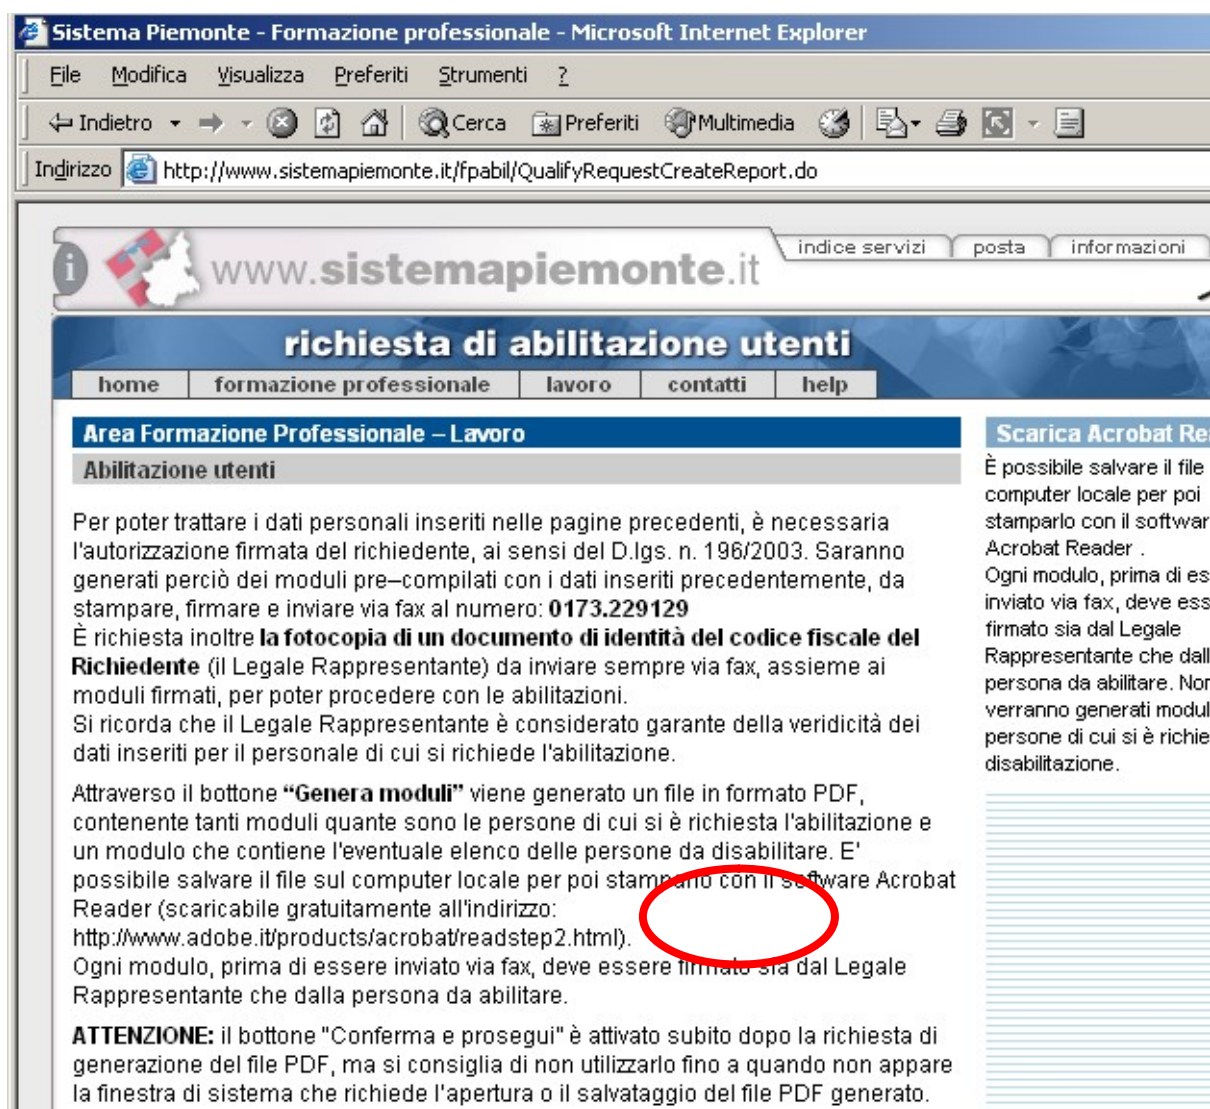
Sistema Piemonte - Formazione professionale - Microsoft Internet Explorer

File Modifica Visualizza Preferiti Strumenti ?

Indietro Cerca Preferiti Multimedia

Indirizzo http://www.sistemapiemonte.it/fpabil/QualifyRequestCreateReport.do

www.sistemapiemonte.it

indice servizi posta informazioni

richiesta di abilitazione utenti

home formazione professionale lavoro contatti help

Area Formazione Professionale – Lavoro

Abilitazione utenti

Per poter trattare i dati personali inseriti nelle pagine precedenti, è necessaria l'autorizzazione firmata del richiedente, ai sensi del D.lgs. n. 196/2003. Saranno generati perciò dei moduli pre–compilati con i dati inseriti precedentemente, da stampare, firmare e inviare via fax al numero: **0173.229129**
È richiesta inoltre **la fotocopia di un documento di identità del codice fiscale del Richiedente** (il Legale Rappresentante) da inviare sempre via fax, assieme ai moduli firmati, per poter procedere con le abilitazioni.
Si ricorda che il Legale Rappresentante è considerato garante della veridicità dei dati inseriti per il personale di cui si richiede l'abilitazione.

Attraverso il bottone **"Genera moduli"** viene generato un file in formato PDF, contenente tanti moduli quante sono le persone di cui si è richiesta l'abilitazione e un modulo che contiene l'eventuale elenco delle persone da disabilitare. E' possibile salvare il file sul computer locale per poi stamparlo con il software Acrobat Reader (scaricabile gratuitamente all'indirizzo: http://www.adobe.it/products/acrobat/readstep2.html).
Ogni modulo, prima di essere inviato via fax, deve essere firmato sia dal Legale Rappresentante che dalla persona da abilitare.

**ATTENZIONE:** il bottone "Conferma e prosegui" è attivato subito dopo la richiesta di generazione del file PDF, ma si consiglia di non utilizzarlo fino a quando non appare la finestra di sistema che richiede l'apertura o il salvataggio del file PDF generato.

Scarica Acrobat Re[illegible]

È possibile salvare il file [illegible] computer locale per poi stamparlo con il softwar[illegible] Acrobat Reader .
Ogni modulo, prima di es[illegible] inviato via fax, deve ess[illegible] firmato sia dal Legale Rappresentante che dall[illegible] persona da abilitare. No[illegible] verranno generati modul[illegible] persone di cui si è richie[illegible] disabilitazione.